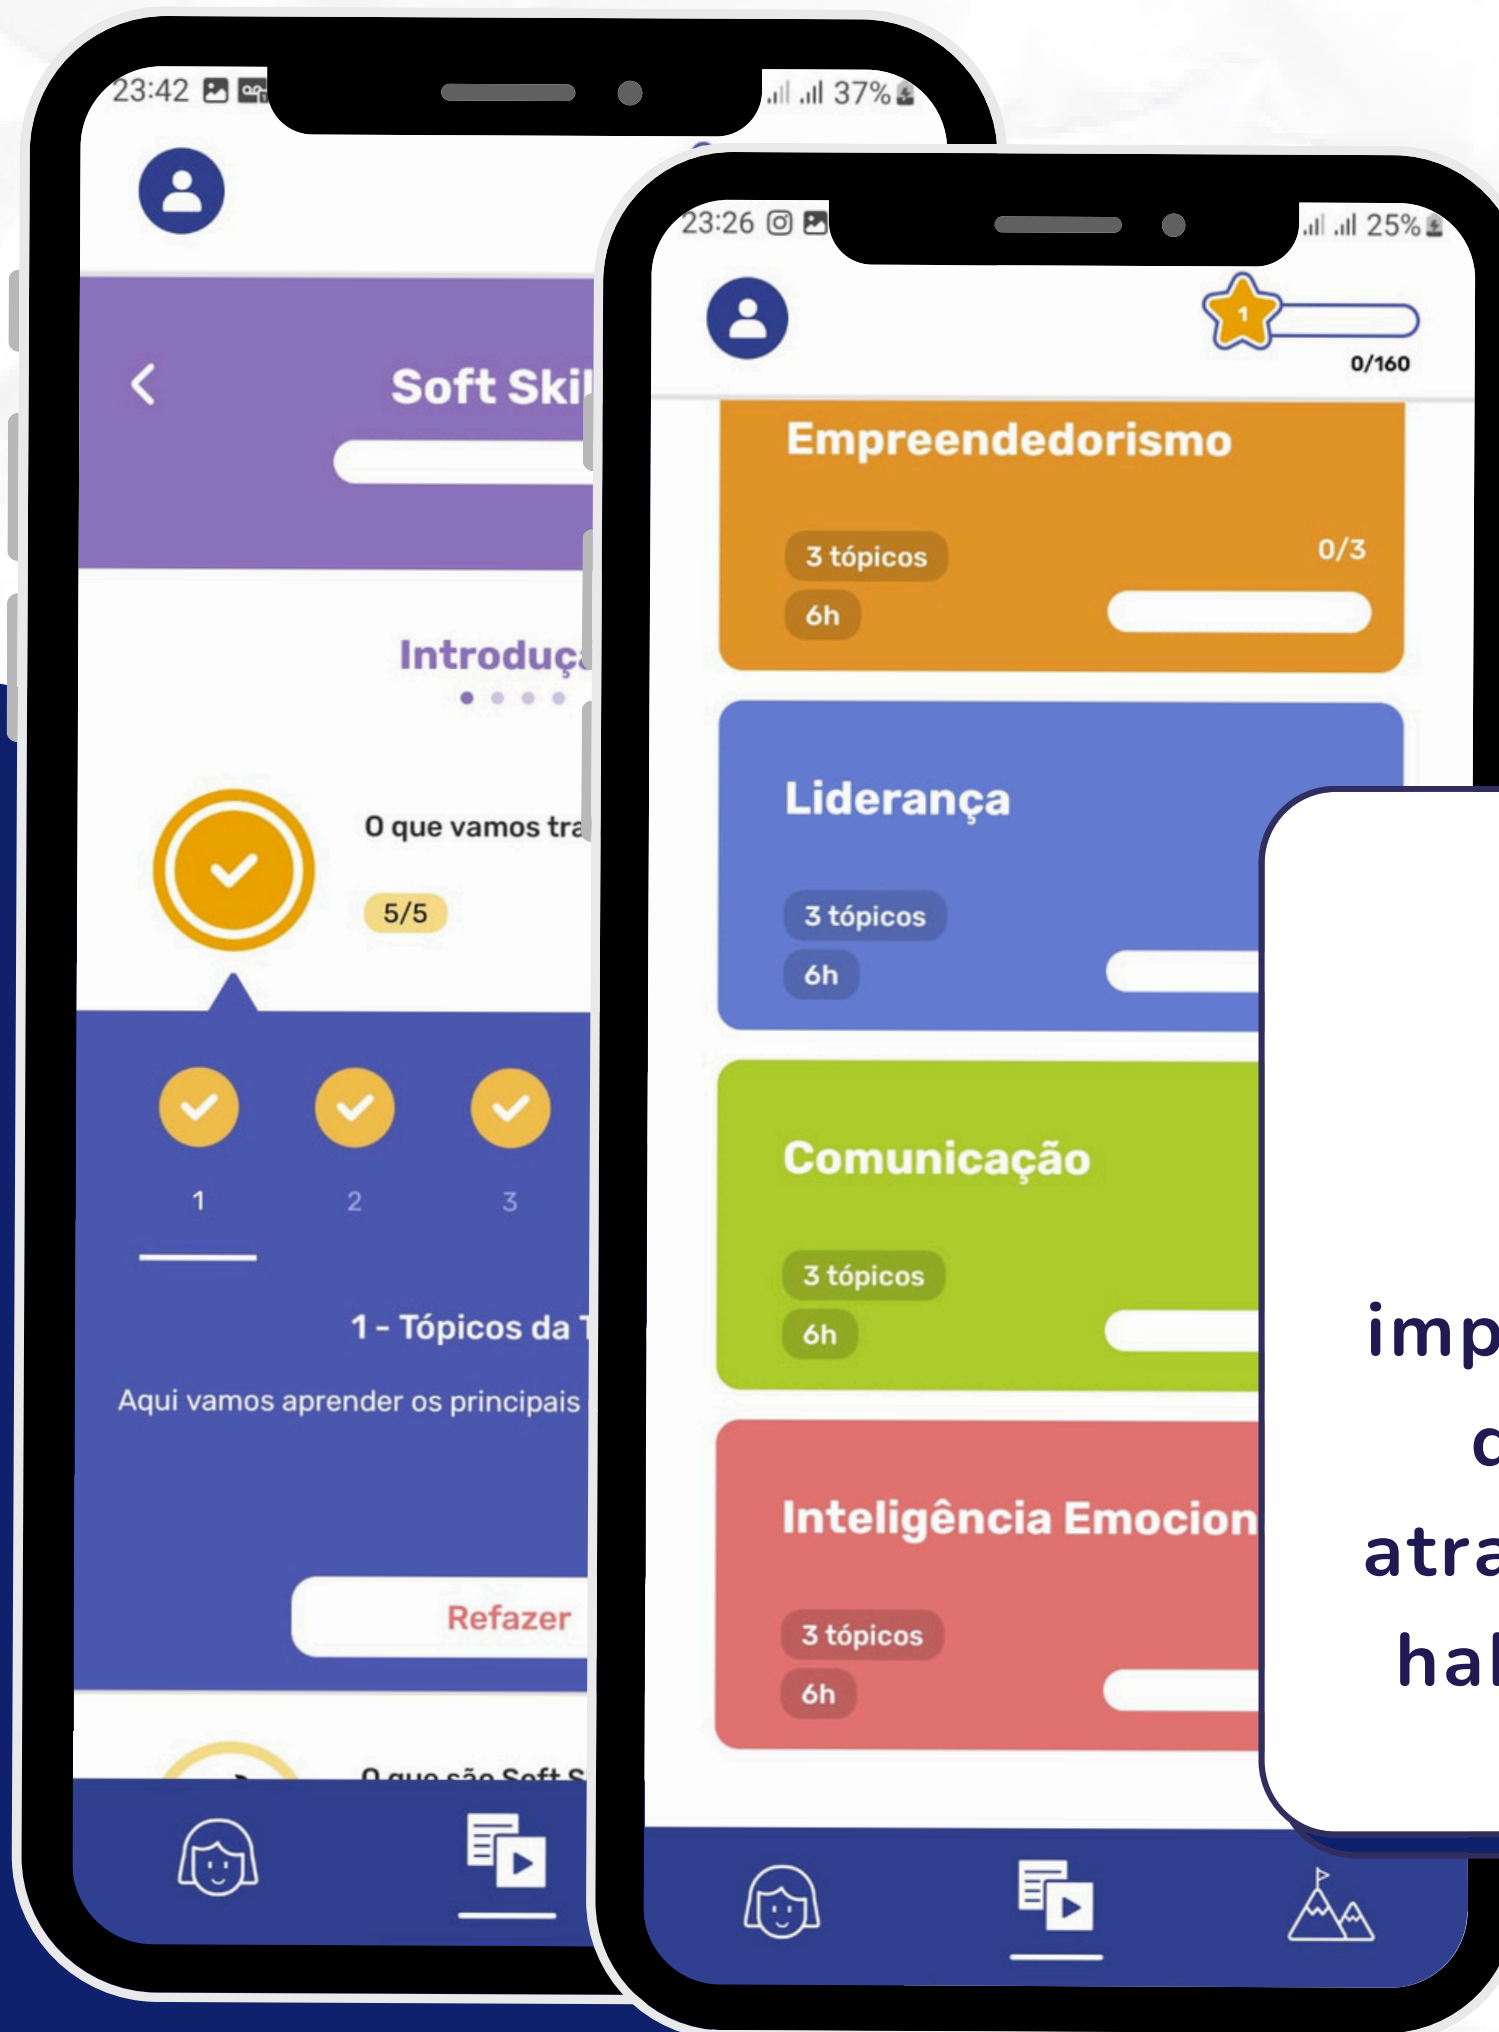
23:42 37%

Soft Ski

Introduç

O que vamos tra

5/5

1 2 3

1 - Tópicos da

Aqui vamos aprender os principais

Refazer

O que são Soft S

23:26 25%

1

0/160

Empreendedorismo

3 tópicos

0/3

6h

Liderança

3 tópicos

6h

Comunicação

3 tópicos

6h

Inteligência Emocion

3 tópicos

6h

imp
c
atra
hal